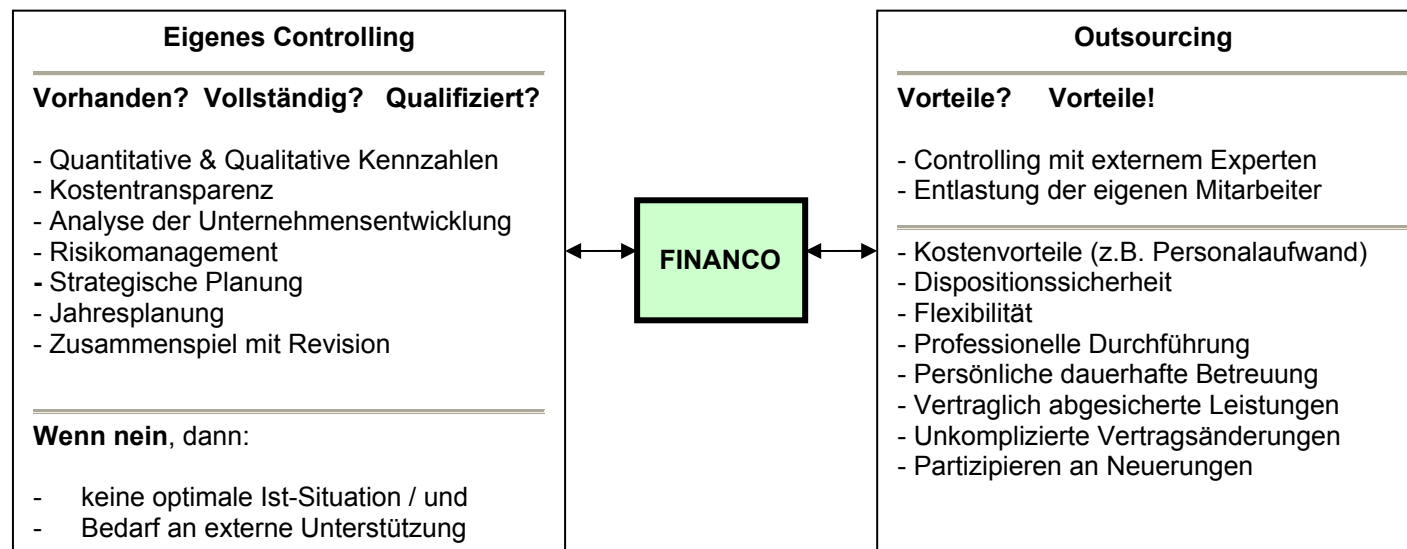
**Eigenes Controlling**

**Vorhanden? Vollständig? Qualifiziert?**

- Quantitative & Qualitative Kennzahlen
- Kostentransparenz
- Analyse der Unternehmensentwicklung
- Risikomanagement
- Strategische Planung
- Jahresplanung
- Zusammenspiel mit Revision

**Wenn nein**, dann:

- keine optimale Ist-Situation / und
- Bedarf an externe Unterstützung

**FINANCO**

**Outsourcing**

**Vorteile? Vorteile!**

- Controlling mit externem Experten
- Entlastung der eigenen Mitarbeiter

- Kostenvorteile (z.B. Personalaufwand)
- Dispositionssicherheit
- Flexibilität
- Professionelle Durchführung
- Persönliche dauerhafte Betreuung
- Vertraglich abgesicherte Leistungen
- Unkomplizierte Vertragsänderungen
- Partizipieren an Neuerungen